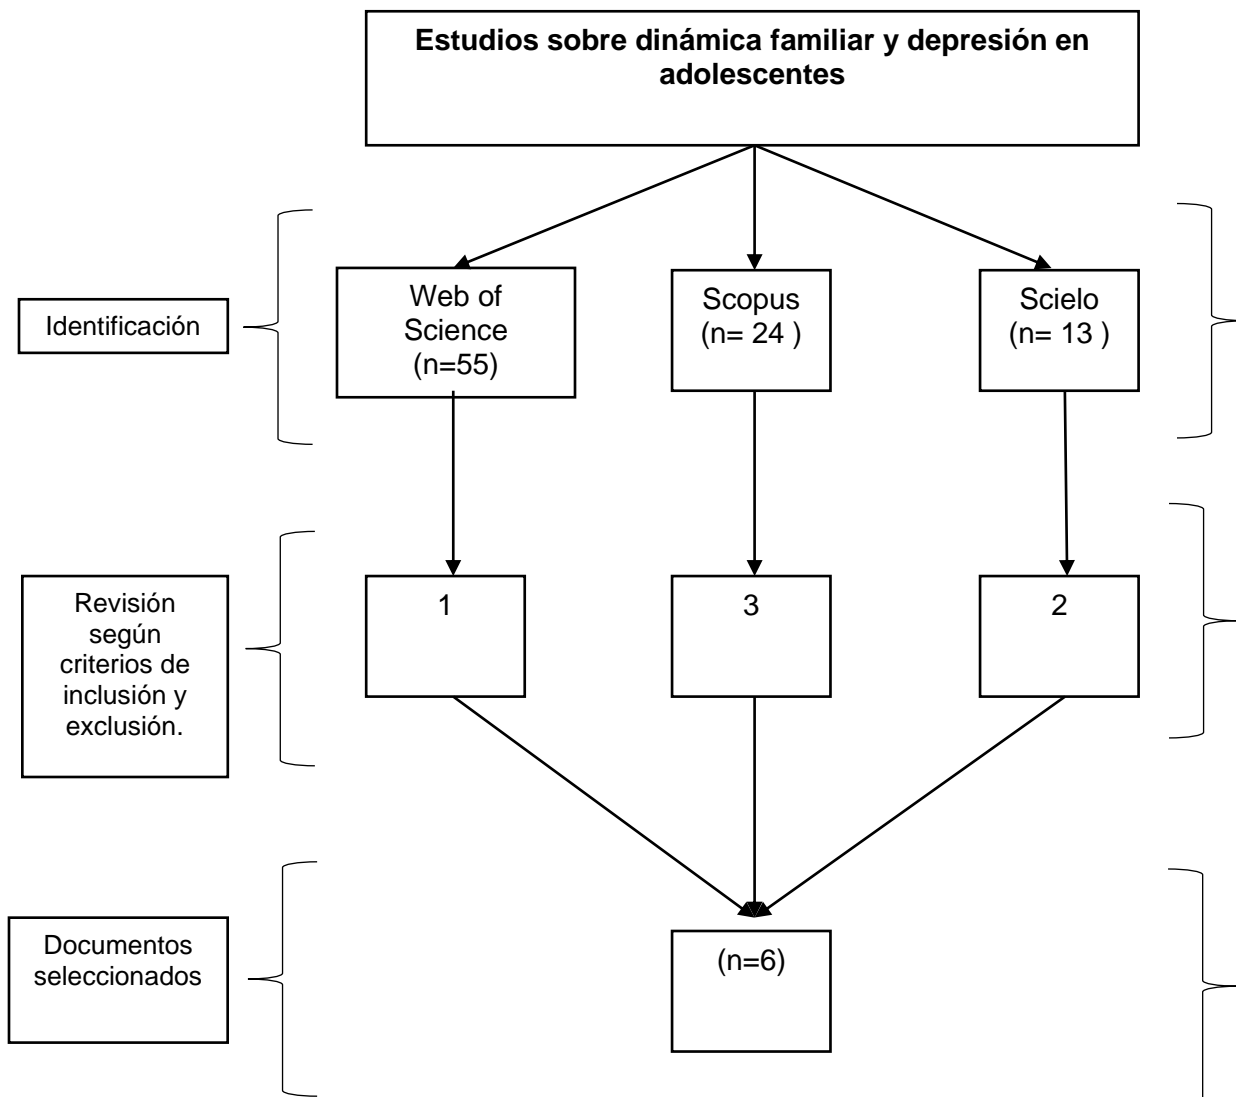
**Estudios sobre dinámica familiar y depresión en adolescentes**

Identificación

Web of Science (n=55)

Scopus (n= 24 )

Scielo (n= 13 )

Revisión según criterios de inclusión y exclusión.

1

3

2

Documentos seleccionados

(n=6)